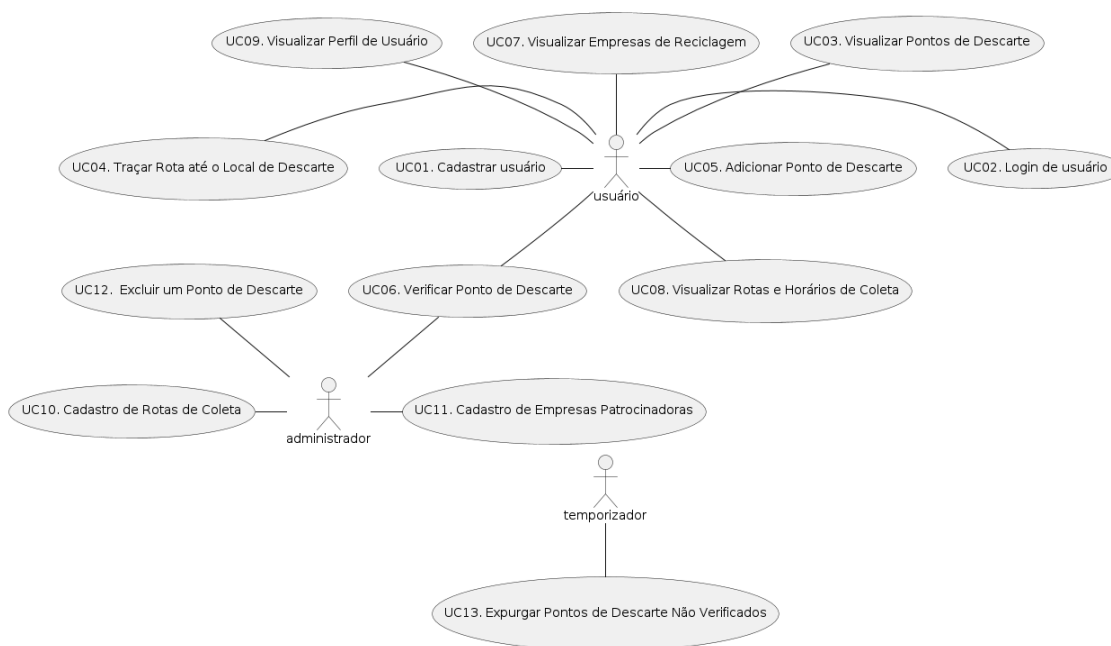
UC09. Visualizar Perfil de Usuário

UC07. Visualizar Empresas de Reciclagem

UC03. Visualizar Pontos de Descarte

UC04. Traçar Rota até o Local de Descarte

UC01. Cadastrar usuário

usuário

UC05. Adicionar Ponto de Descarte

UC02. Login de usuário

UC12. Excluir um Ponto de Descarte

UC06. Verificar Ponto de Descarte

UC08. Visualizar Rotas e Horários de Coleta

UC10. Cadastro de Rotas de Coleta

administrador

UC11. Cadastro de Empresas Patrocinadoras

temporizador

UC13. Expurgar Pontos de Descarte Não Verificados